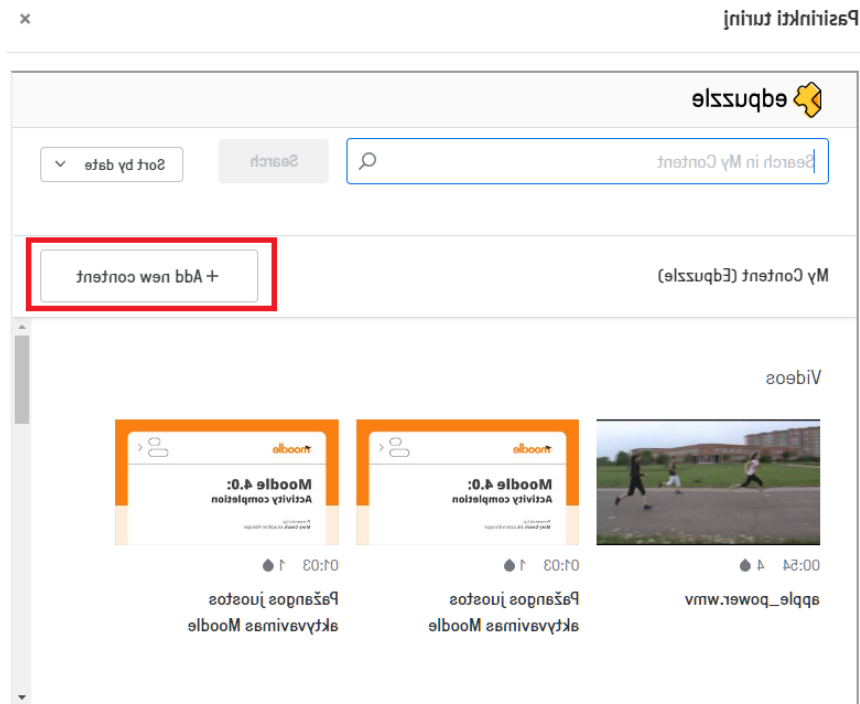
Pasirinkti turinį

×

edpuzzle

Search in My Content

Search

Sort by date

My Content (Edpuzzle)

+ Add new content

Videos

00:54 4

apple_power.wmv

moodle

Moodle 4.0:
Activity completion

01:03 1

Pažangos juostos aktyvavimas Moodle

moodle

Moodle 4.0:
Activity completion

01:03 1

Pažangos juostos aktyvavimas Moodle